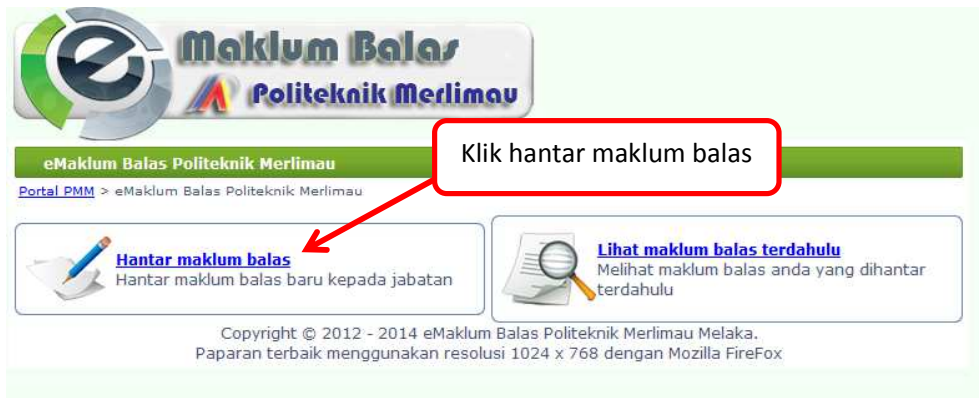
Maklum Balas
Politeknik Merlimau

eMaklum Balas Politeknik Merlimau

Klik hantar maklum balas

Portal PMM > eMaklum Balas Politeknik Merlimau

Hantar maklum balas
Hantar maklum balas baru kepada jabatan

Lihat maklum balas terdahulu
Melihat maklum balas anda yang dihantar terdahulu

Copyright © 2012 - 2014 eMaklum Balas Politeknik Merlimau Melaka.
Paparan terbaik menggunakan resolusi 1024 x 768 dengan Mozilla FireFox